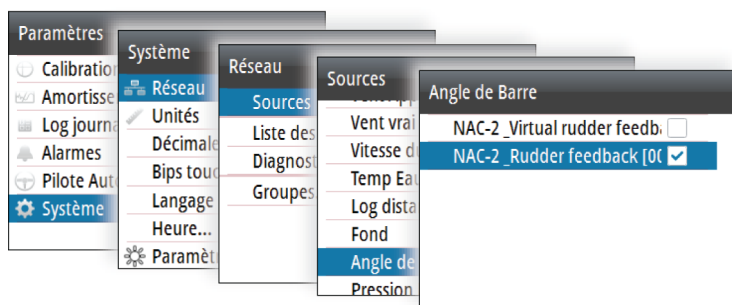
Paramètres
Calibration
Amortisse
Log journa
Alarmes
Pilote Auto
Système

Système
Réseau
Unités
Décimale
Bips touc
Langage
Heure...
Paramèt

Réseau
Sources
Liste des
Diagnost
Groupes

Sources
Vent vrai
Vitesse d
Temp Eau
Log dista
Fond
Angle de
Pression

Angle de Barre
NAC-2 _Virtual rudder feedba
NAC-2 _Rudder feedback [0(